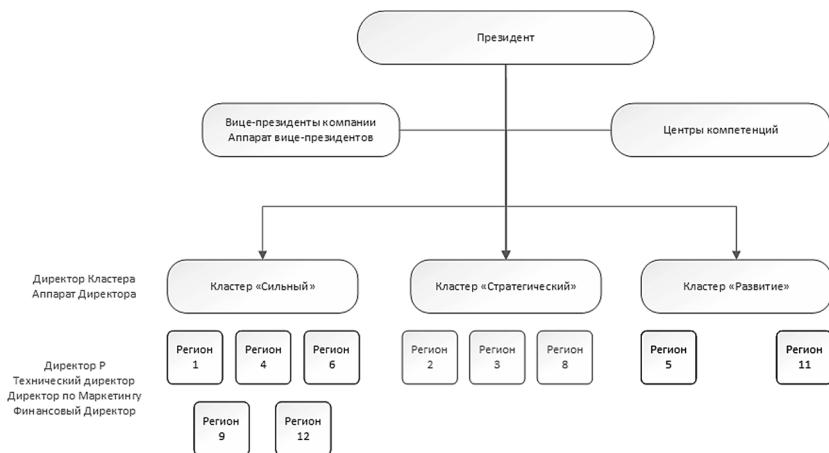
Президент

Вице-президенты компании
Аппарат вице-президентов

Центры компетенций

Директор Кластера
Аппарат Директора

Кластер «Сильный»

Кластер «Стратегический»

Кластер «Развитие»

Директор Р
Технический директор
Директор по Маркетингу
Финансовый Директор

Регион 1

Регион 4

Регион 6

Регион 9

Регион 12

Регион 2

Регион 3

Регион 8

Регион 5

Регион 11